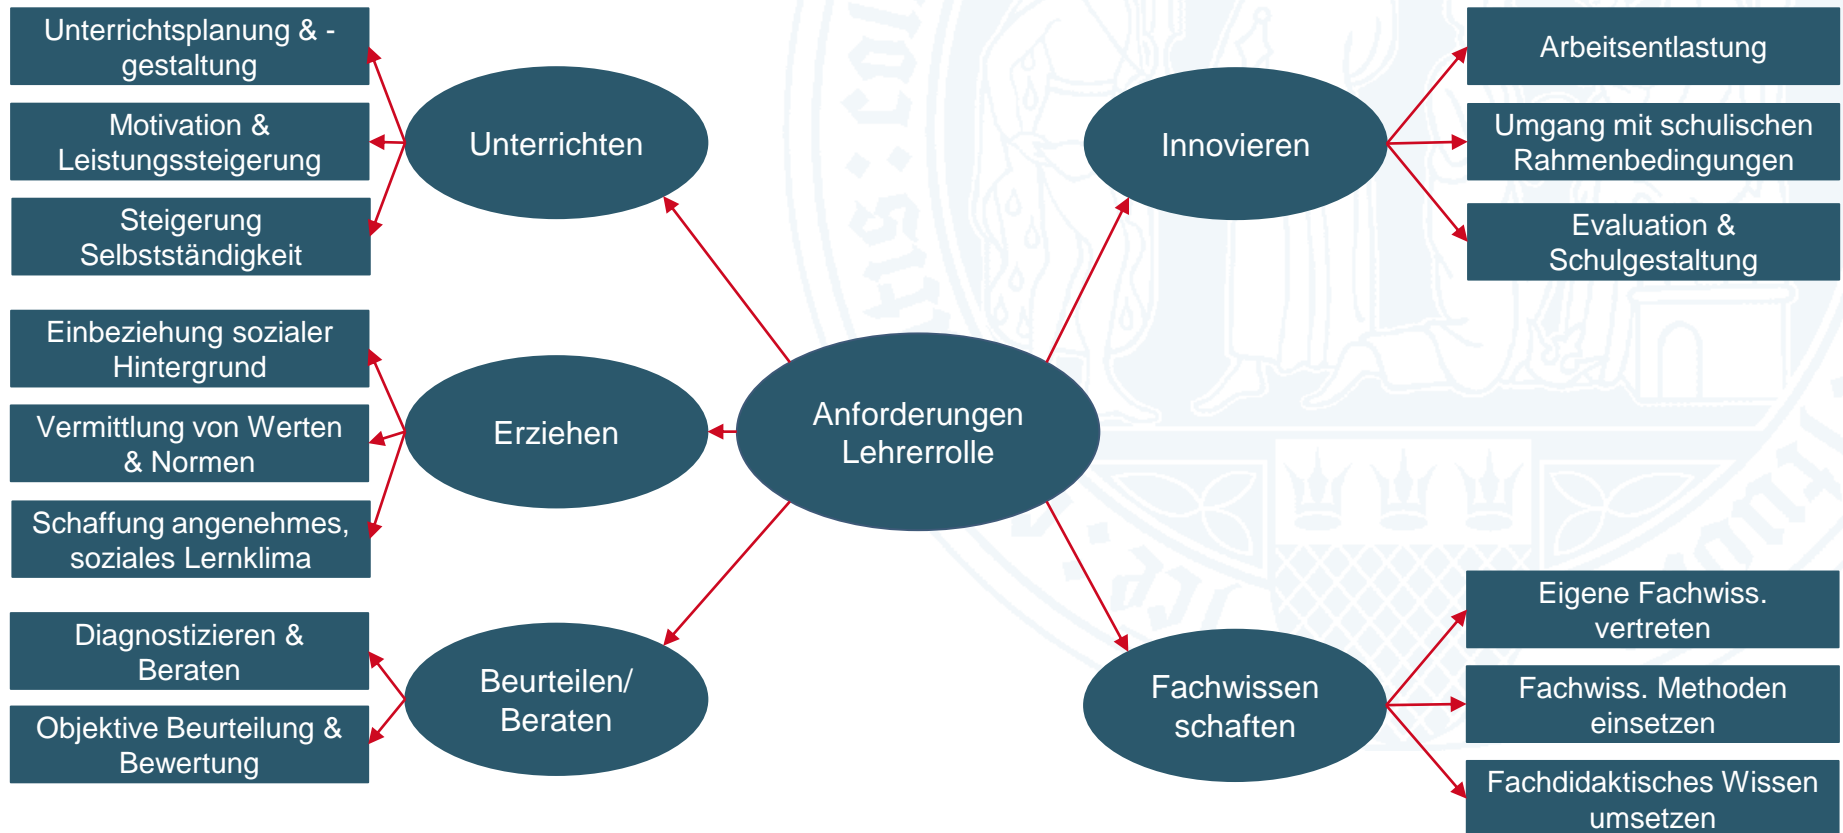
Anforderungen Lehrerrolle

Unterrichten

Unterrichtsplanung & -gestaltung

Motivation & Leistungssteigerung

Steigerung Selbstständigkeit

Erziehen

Einbeziehung sozialer Hintergrund

Vermittlung von Werten & Normen

Schaffung angenehmes, soziales Lernklima

Beurteilen/ Beraten

Diagnostizieren & Beraten

Objektive Beurteilung & Bewertung

Innovieren

Arbeitsentlastung

Umgang mit schulischen Rahmenbedingungen

Evaluation & Schulgestaltung

Fachwissen schaften

Eigene Fachwiss. vertreten

Fachwiss. Methoden einsetzen

Fachdidaktisches Wissen umsetzen